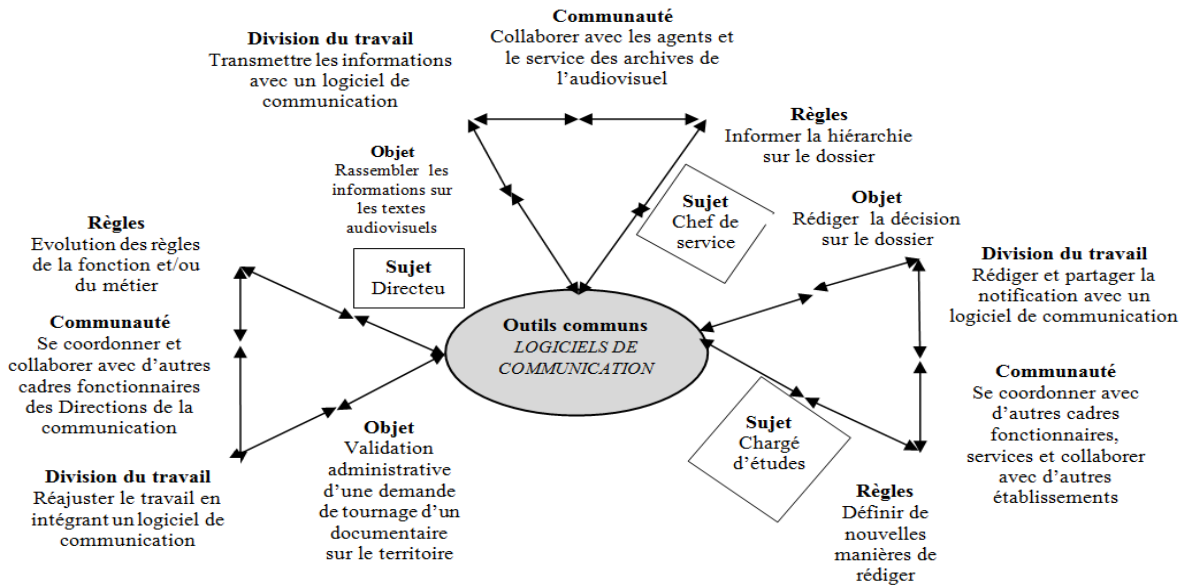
Communauté
Collaborer avec les agents et le service des archives de l'audiovisuel

Division du travail
Transmettre les informations avec un logiciel de communication

Règles
Informer la hiérarchie sur le dossier

Objet
Rassembler les informations sur les textes audiovisuels

Sujet
Chef de service

Objet
Rédiger la décision sur le dossier

Règles
Evolution des règles de la fonction et/ou du métier

Sujet
Directeu

Division du travail
Rédiger et partager la notification avec un logiciel de communication

Communauté
Se coordonner et collaborer avec d'autres cadres fonctionnaires des Directions de la communication

Outils communs
LOGICIELS DE COMMUNICATION

Communauté
Se coordonner avec d'autres cadres fonctionnaires, services et collaborer avec d'autres établissements

Objet
Validation administrative d'une demande de tournage d'un documentaire sur le territoire

Sujet
Chargé d'études

Division du travail
Réajuster le travail en intégrant un logiciel de communication

Règles
Définir de nouvelles manières de rédiger